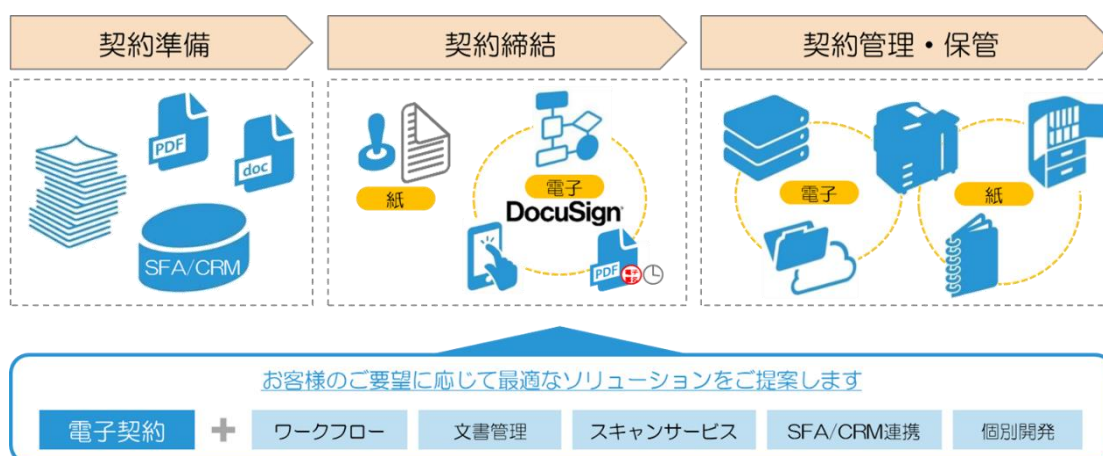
契約準備

契約締結

契約管理・保管

PDF

doc

SFA/CRM

紙

電子

DocuSign

PDF

電子

紙

お客様のご要望に応じて最適なソリューションをご提案します

電子契約 ＋ ワークフロー 文書管理 スキャンサービス SFA/CRM連携 個別開発